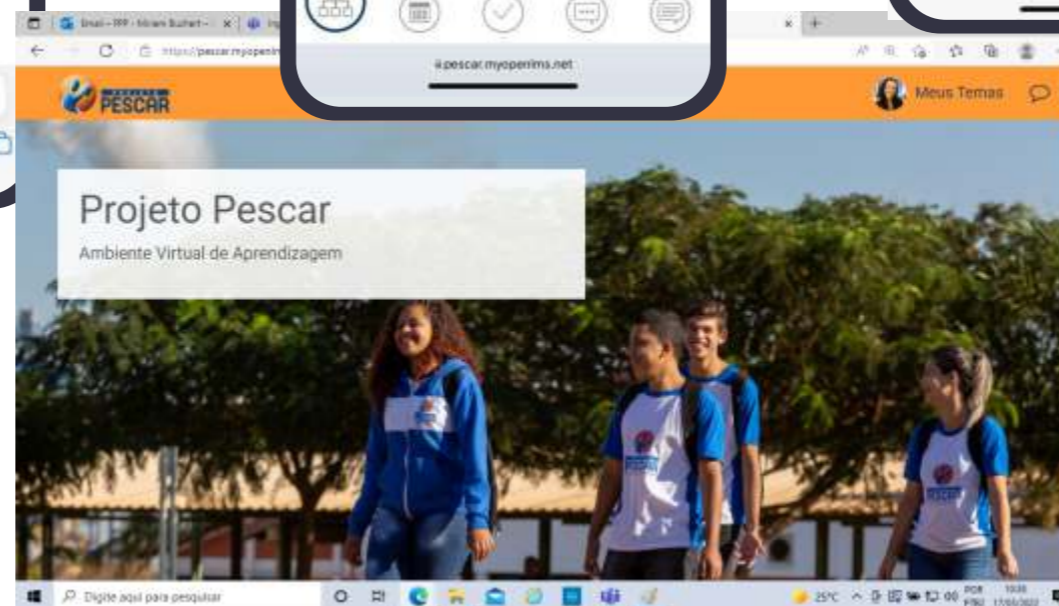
Email - PPP - Miriam Buhert - | Ins

https://pescar.myoperim

pescar.myoperims.net

PESCAR

Meus Temas

Projeto Pescar

Ambiente Virtual de Aprendizagem

PESCAR

PESCAR

Digite aqui para pesquisar

25°C

POR

PTB2